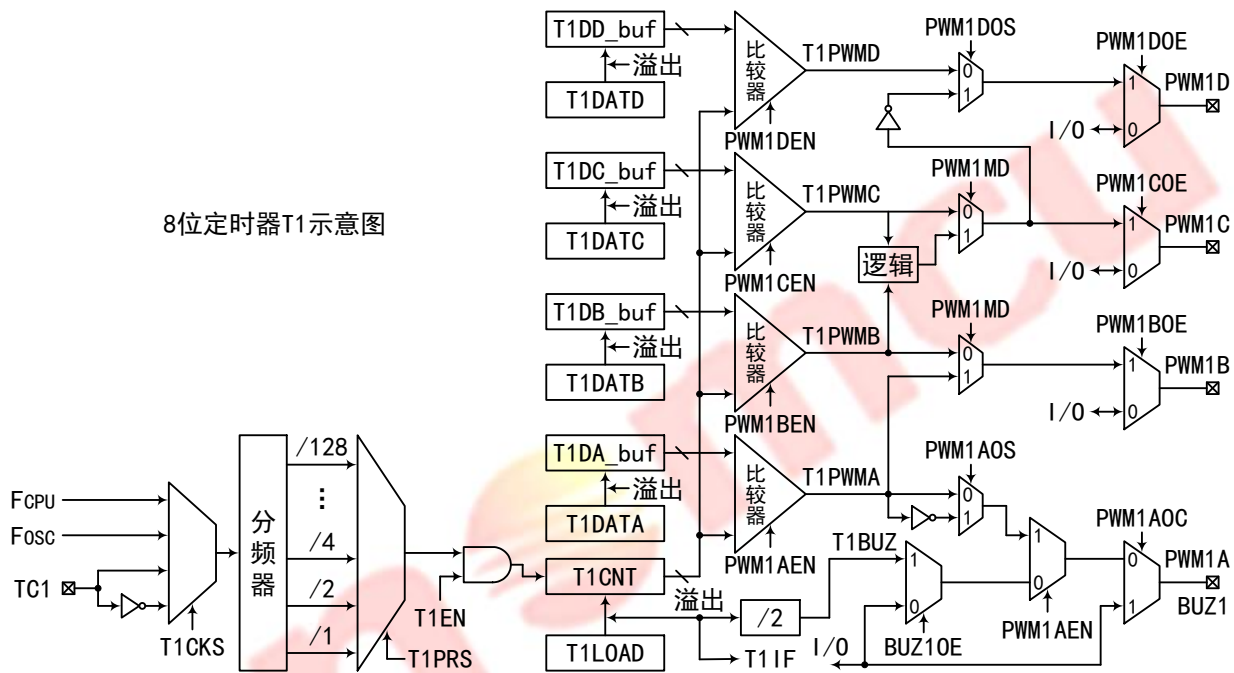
8位定时器T1示意图

T1DD_buf
溢出
T1DATD
比较器
T1PWMD
PWM1DEN
PWM1DOS
0
1
PWM1DOE
1
0
PWM1D
I/O

T1DC_buf
溢出
T1DATC
比较器
T1PWMC
PWM1CEN
PWM1MD
0
1
逻辑
PWM1COE
1
0
PWM1C
I/O

T1DB_buf
溢出
T1DATB
比较器
T1PWMB
PWM1BEN
PWM1MD
0
1
PWM1BOE
1
0
PWM1B
I/O

T1DA_buf
溢出
T1DATA
比较器
T1PWMA
PWM1AEN
PWM1AOS
0
1
PWM1AOC
0
1
PWM1A
BUZ1

FCPU
FOSC
TC1
T1CKS
分频器
/128
⋮
/4
/2
/1
T1PRS
T1EN
T1CNT
溢出
T1LOAD
T1IF
/2
T1BUZ
1
0
BUZ1OE
I/O
1
0
PWM1AEN